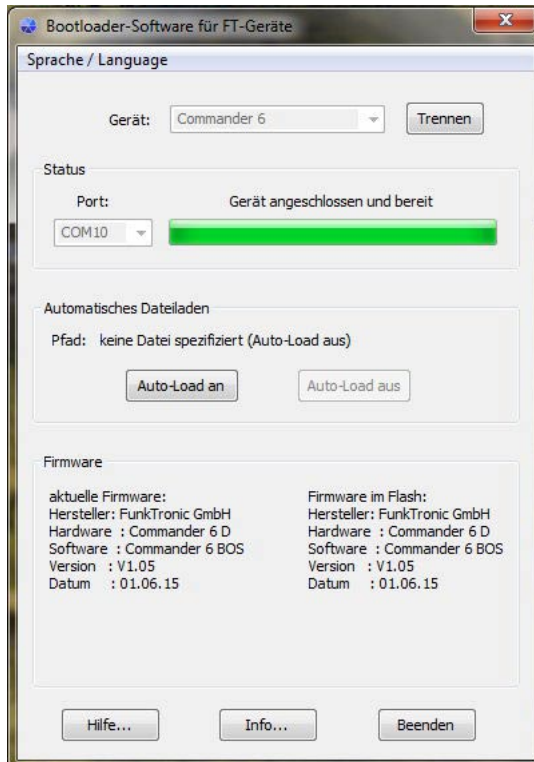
Bootloader-Software für FT-Geräte

Sprache / Language

Gerät: Commander 6

Trennen

Status

Port:

Gerät angeschlossen und bereit

COM10

Automatisches Dateiladen

Pfad: keine Datei spezifiziert (Auto-Load aus)

Auto-Load an

Auto-Load aus

Firmware

aktuelle Firmware:
Hersteller: FunkTronic GmbH
Hardware : Commander 6 D
Software : Commander 6 BOS
Version : V1.05
Datum : 01.06.15

Firmware im Flash:
Hersteller: FunkTronic GmbH
Hardware : Commander 6 D
Software : Commander 6 BOS
Version : V1.05
Datum : 01.06.15

Hilfe...

Info...

Beenden